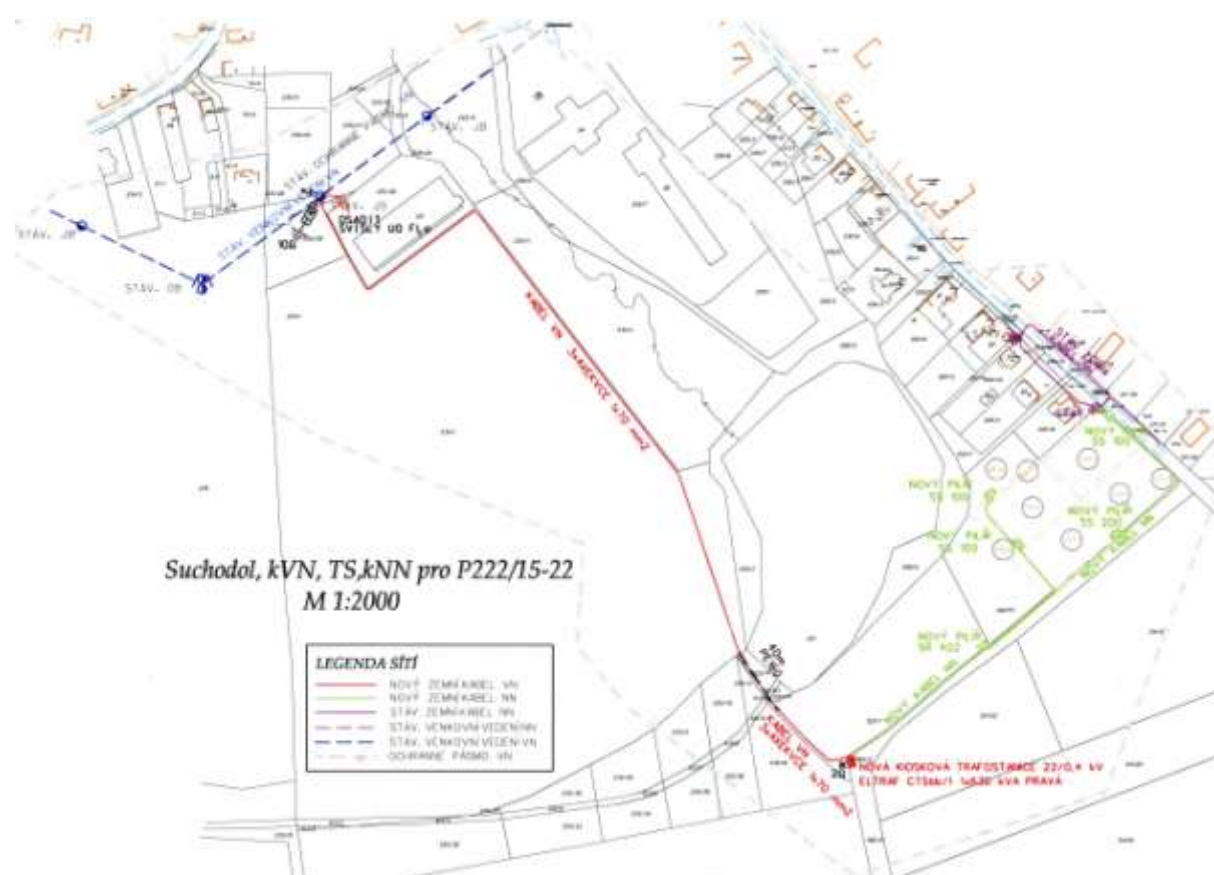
STÁV. JB

STÁV. JB

STÁV. JB

STÁV. VENKOVNÍ VEDENÍ VN

DS4013
SVISLÝ UO FL

KABEL VN 3xAXEKVCE 1x70 mm2

NOVÝ PILÍŘ SS 100

NOVÝ PILÍŘ SS 100

NOVÝ PILÍŘ SS 200

NOVÝ PILÍŘ SS 100

NOVÝ PILÍŘ SR 402

NOVÝ KABEL NN

Suchodol, kVN, TS,kNN pro P222/15-22
M 1:2000

LEGENDA SÍTÍ

NOVÝ ZEMNÍ KABEL VN
NOVÝ ZEMNÍ KABEL NN
STÁV. ZEMNÍ KABEL NN
STÁV. VENKOVNÍ VEDENÍ NN
STÁV. VENKOVNÍ VEDENÍ VN
OCHRANNÉ PÁSMO VN

KABEL VN 3xAXEKVCE 1x70 mm2

NOVÁ KIOSKOVÁ TRAFOSTANICE 22/0,4 kV
ELTRAF CTSbk/1 1x630 kVA PRAVÁ